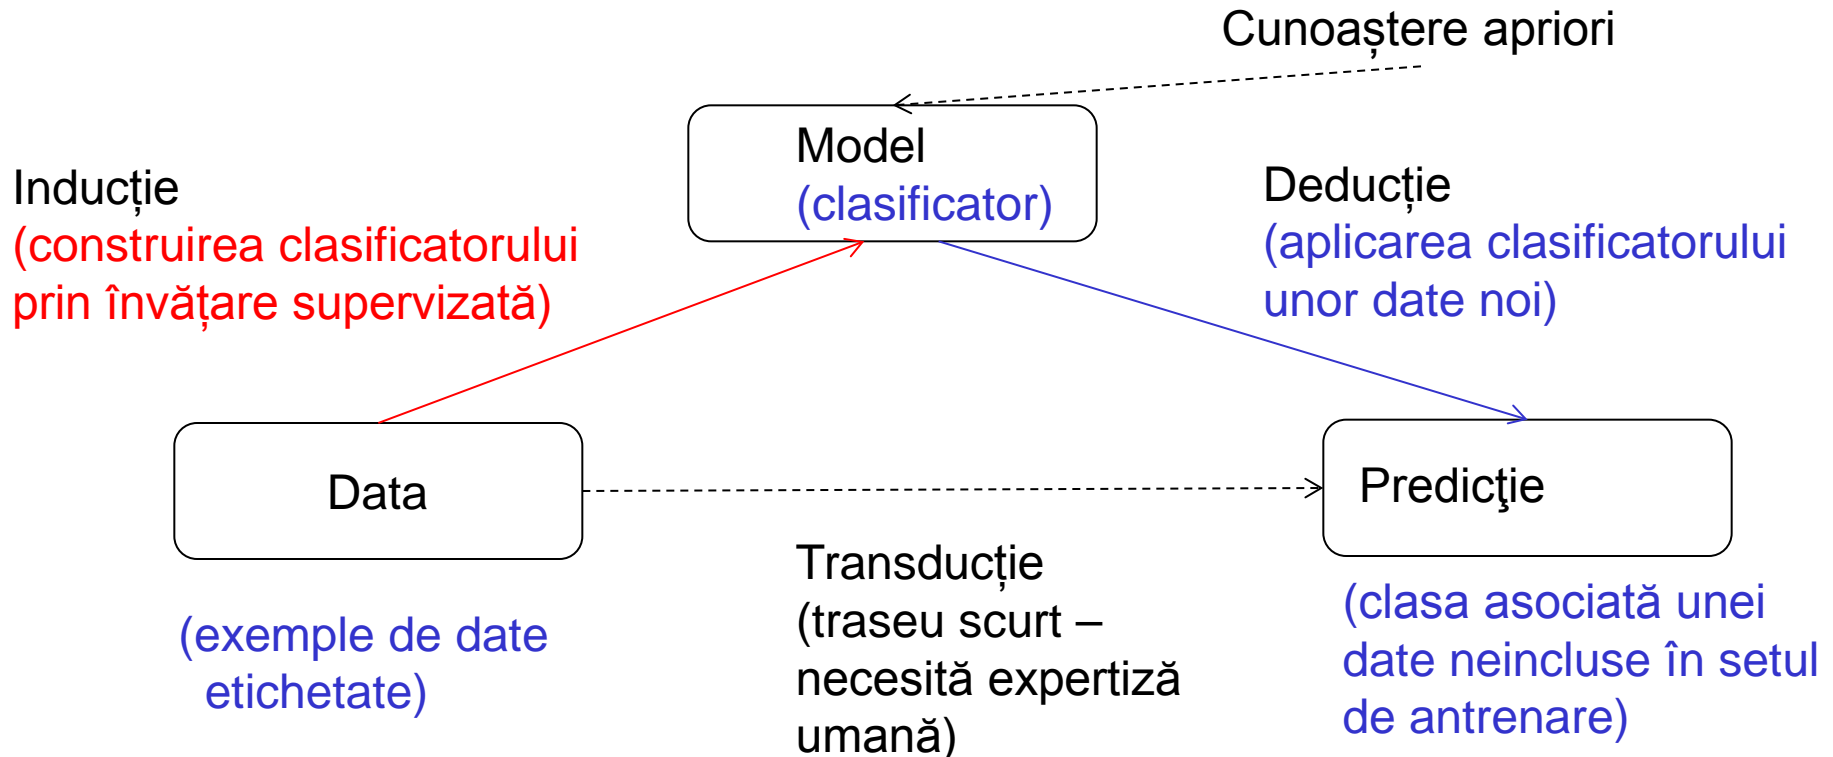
Cunoaștere apriori

Model
(clasificator)

Inducție
(construirea clasificatorului prin învățare supervizată)

Deducție
(aplicarea clasificatorului unor date noi)

Data

Predicţie

(exemple de date etichetate)

Transducție
(traseu scurt – necesită expertiză umană)

(clasa asociată unei date neincluse în setul de antrenare)